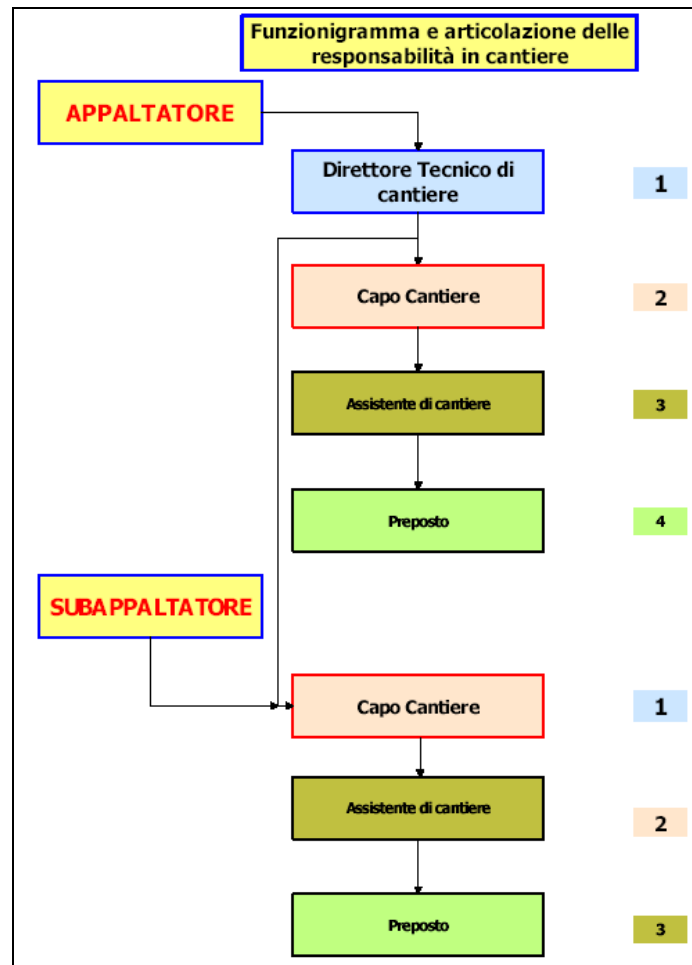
Funzionigramma e articolazione delle responsabilità in cantiere

APPALTATORE

Direttore Tecnico di cantiere

1

Capo Cantiere

2

Assistente di cantiere

3

Preposto

4

SUBAPPALTATORE

Capo Cantiere

1

Assistente di cantiere

2

Preposto

3